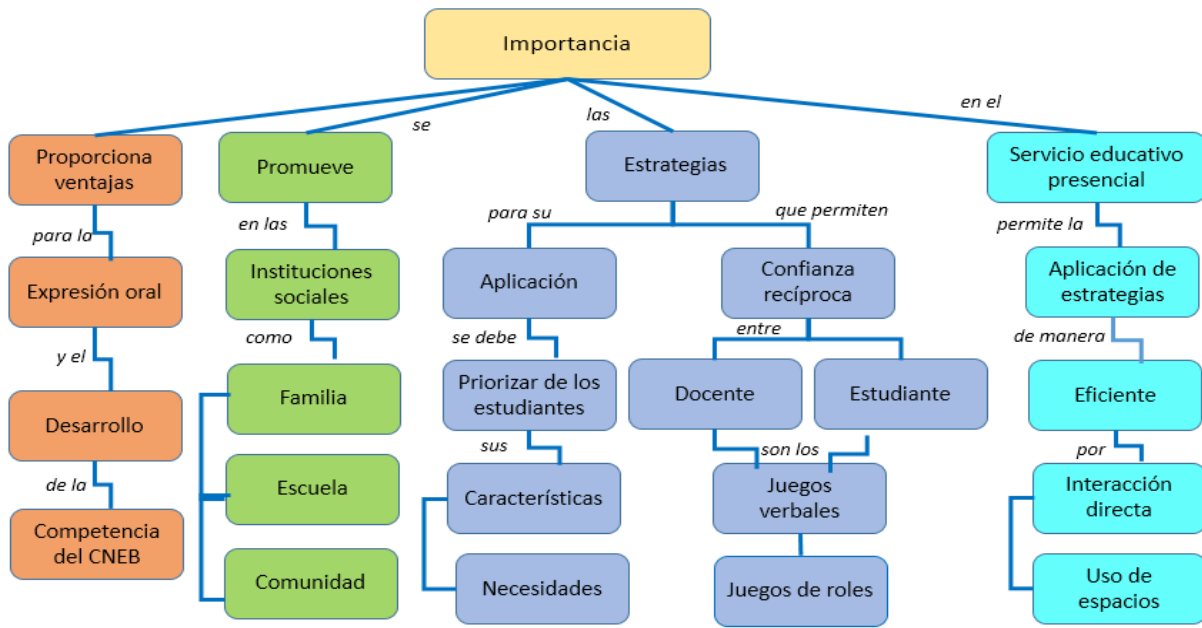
Importancia

se

las

en el

Proporciona ventajas

para la

Expresión oral

y el

Desarrollo

de la

Competencia del CNEB

Promueve

en las

Instituciones sociales

como

Familia

Escuela

Comunidad

Estrategias

para su

Aplicación

se debe

Priorizar de los estudiantes

sus

Características

Necesidades

que permiten

Confianza recíproca

entre

Docente

Estudiante

son los

Juegos verbales

Juegos de roles

Servicio educativo presencial

permite la

Aplicación de estrategias

de manera

Eficiente

por

Interacción directa

Uso de espacios